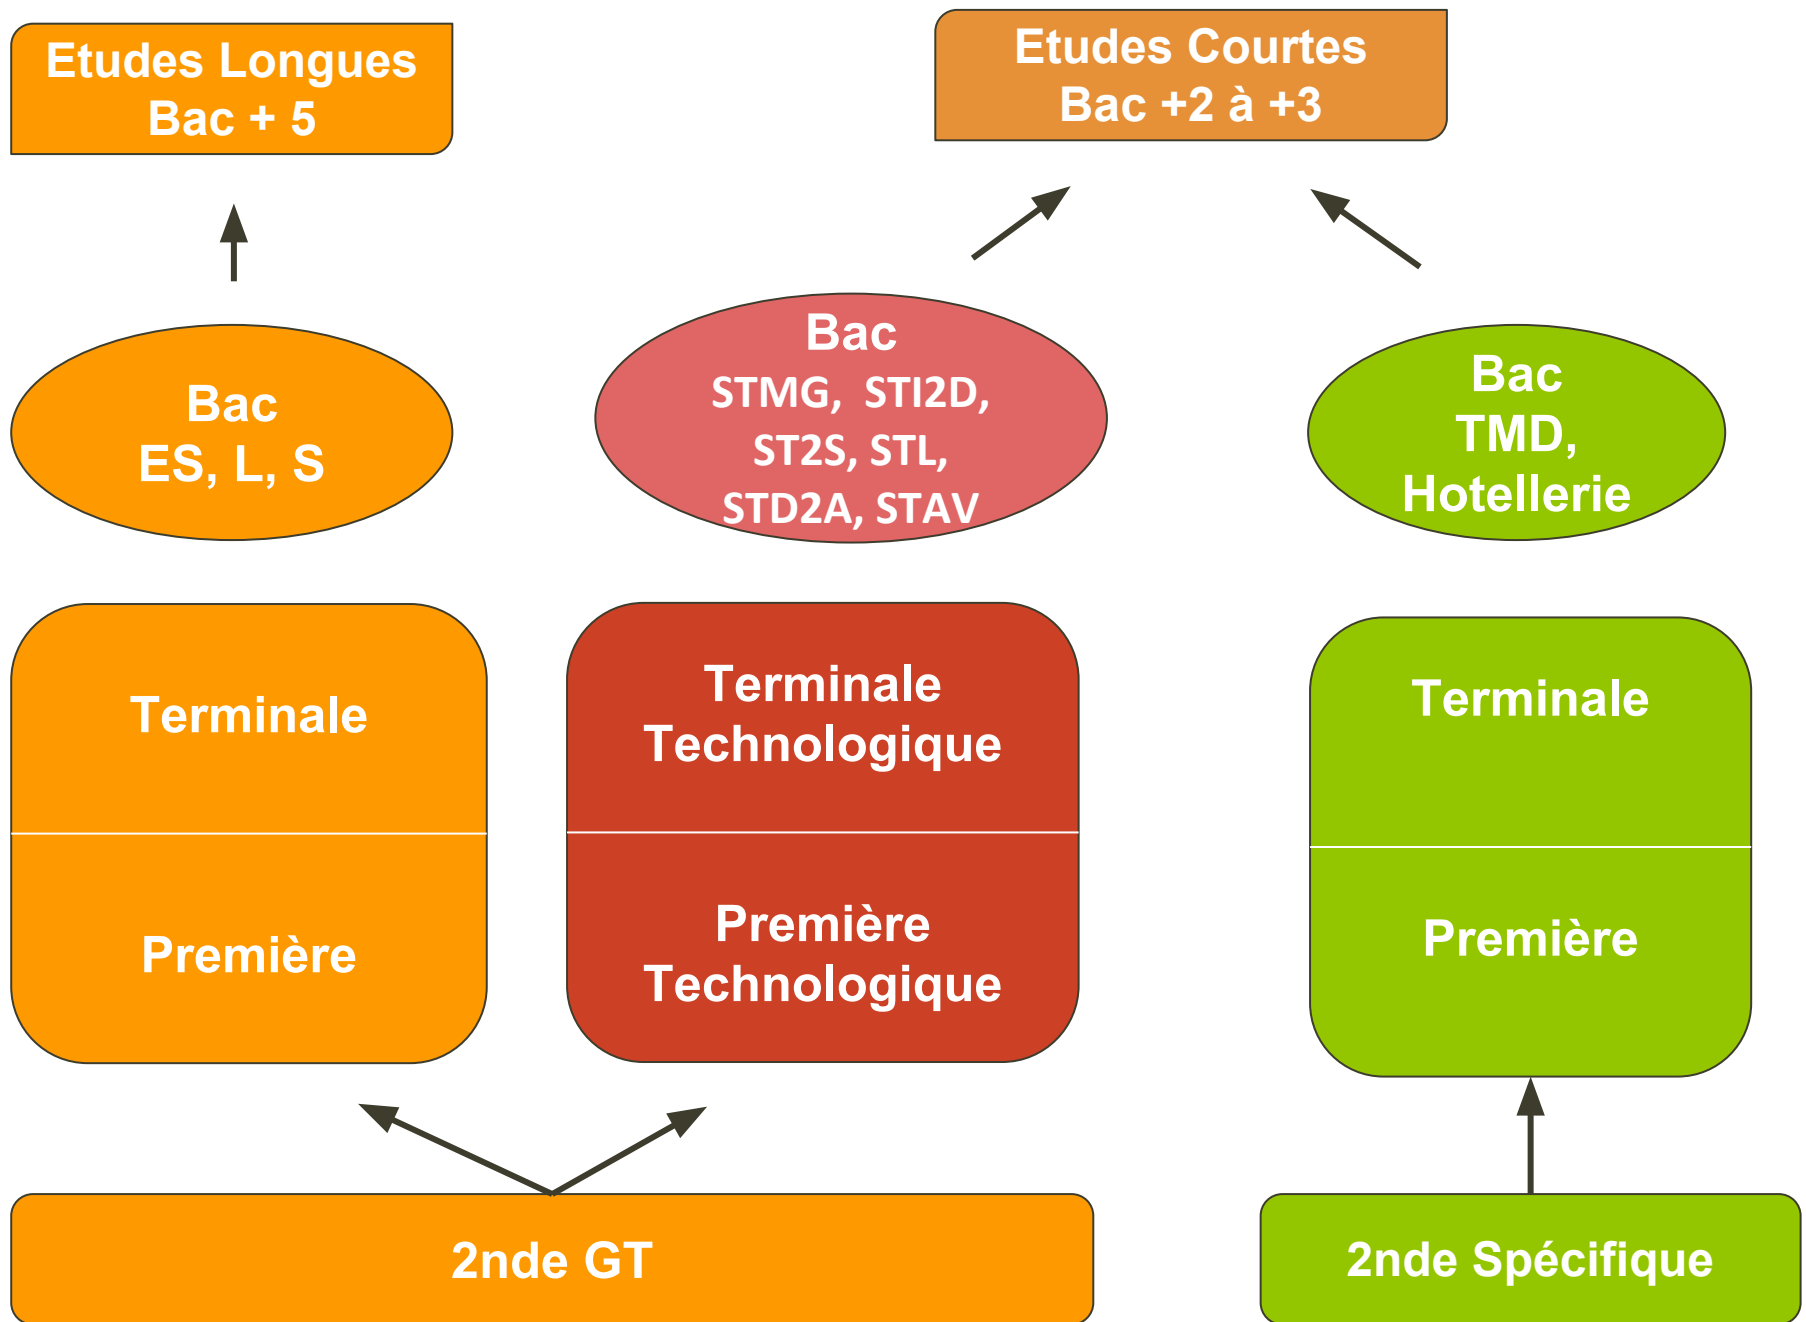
Etudes Longues
Bac + 5

Etudes Courtes
Bac +2 à +3

Bac
ES, L, S

Bac
STMG, STI2D,
ST2S, STL,
STD2A, STAV

Bac
TMD,
Hotellerie

Terminale

Première

Terminale
Technologique

Première
Technologique

Terminale

Première

2nde GT

2nde Spécifique